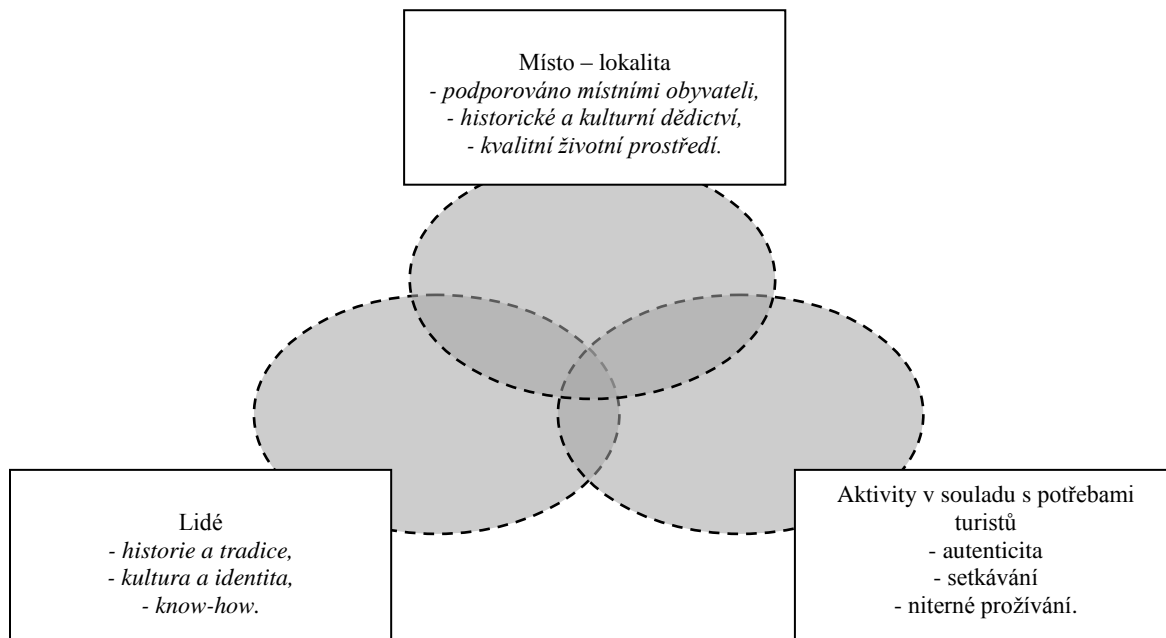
Místo – lokalita
- podporováno místními obyvateli,
- historické a kulturní dědictví,
- kvalitní životní prostředí.

Lidé
- historie a tradice,
- kultura a identita,
- know-how.

Aktivity v souladu s potřebami turistů
- autenticita
- setkávání
- niterné prožívání.